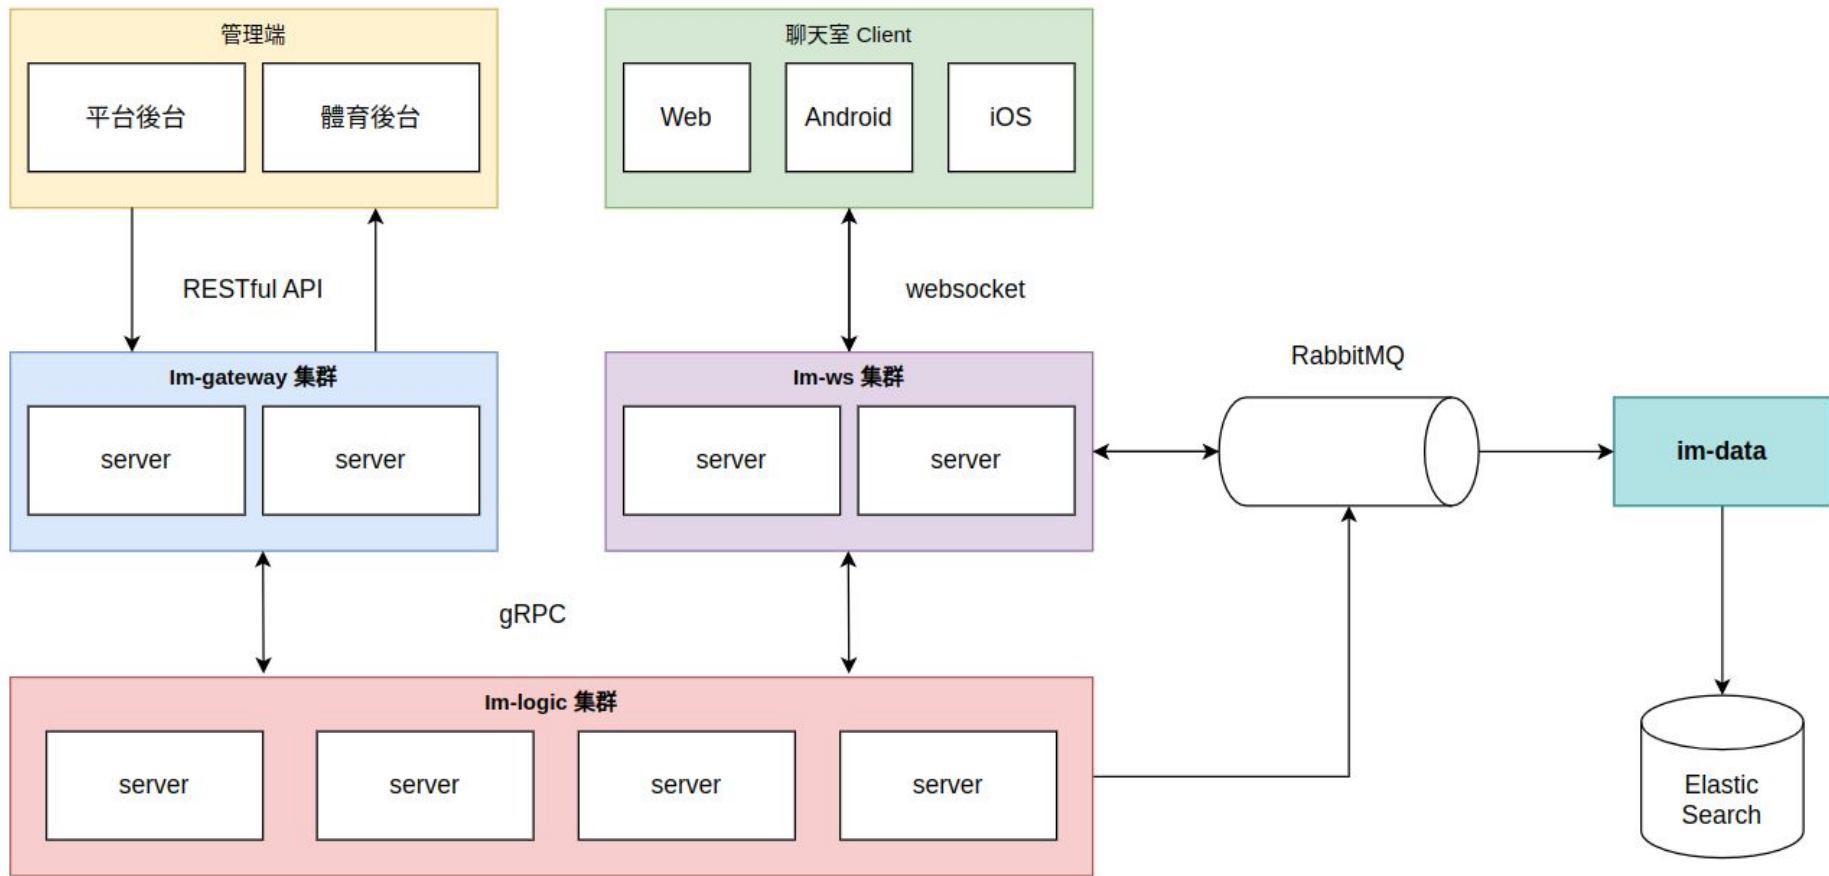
管理端

平台後台

體育後台

聊天室 Client

Web

Android

iOS

RESTful API

websocket

Im-gateway 集群

server

server

Im-ws 集群

server

server

RabbitMQ

im-data

gRPC

Im-logic 集群

server

server

server

server

Elastic Search